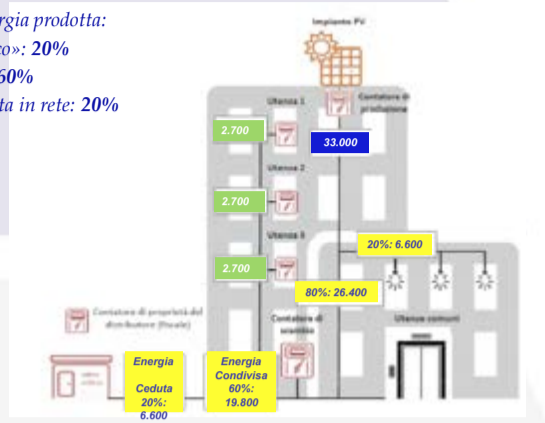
rgia prodotta:
o»: 20%
60%
ta in rete: 20%

Impianto PV

Contatore di produzione

Utenza 1

2.700

33.000

Utenza 2

2.700

Utenza 3

2.700

20%: 6.600

80%: 26.400

Contatore di proprietà del distributore (fiscale)

Contatore di scambio

Utenze comuni

Energia Ceduta 20%: 6.600

Energia Condivisa 60%: 19.800